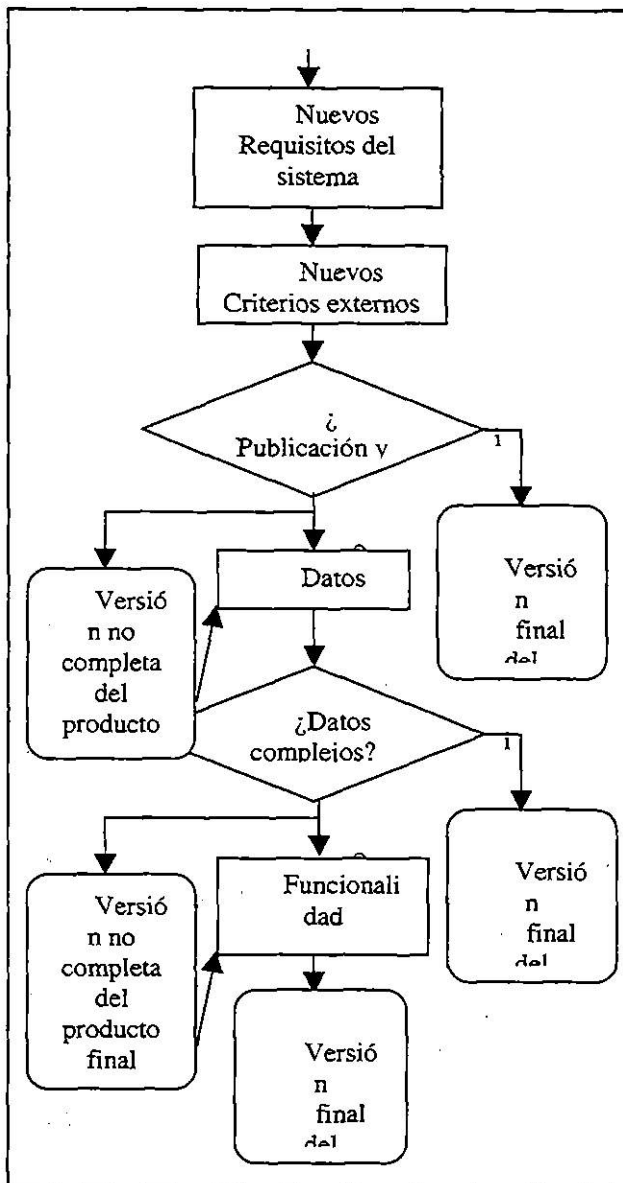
Nuevos Requisitos del sistema

Nuevos Criterios externos

¿ Publicación y

1

Versió n no completa del producto

Datos

Versió n final del

¿Datos complejos?

1

Versió n no completa del producto final

Funcionali dad

Versió n final del

Versió n final del